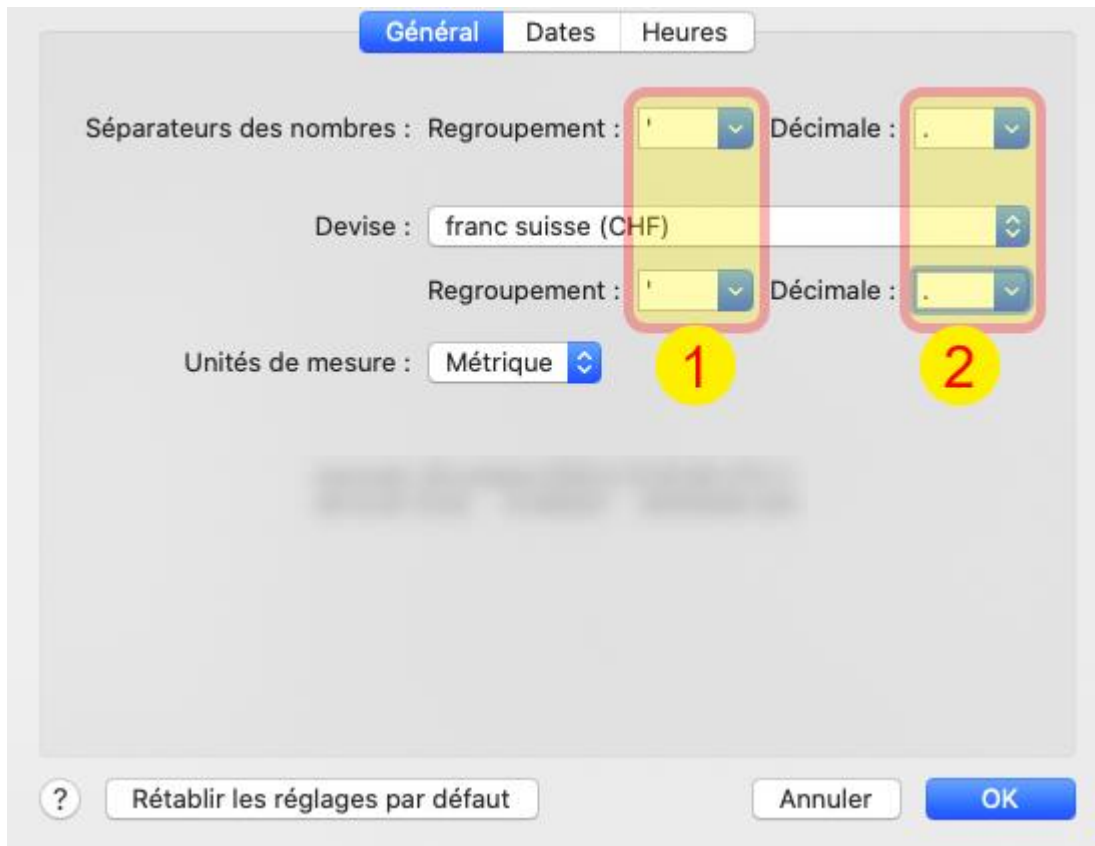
Général Dates Heures

Séparateurs des nombres : Regroupement : ' Décimale : .

Devise : franc suisse (CHF)

Regroupement : ' Décimale : .

Unités de mesure : Métrique

1

2

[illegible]

? Rétablir les réglages par défaut

Annuler OK